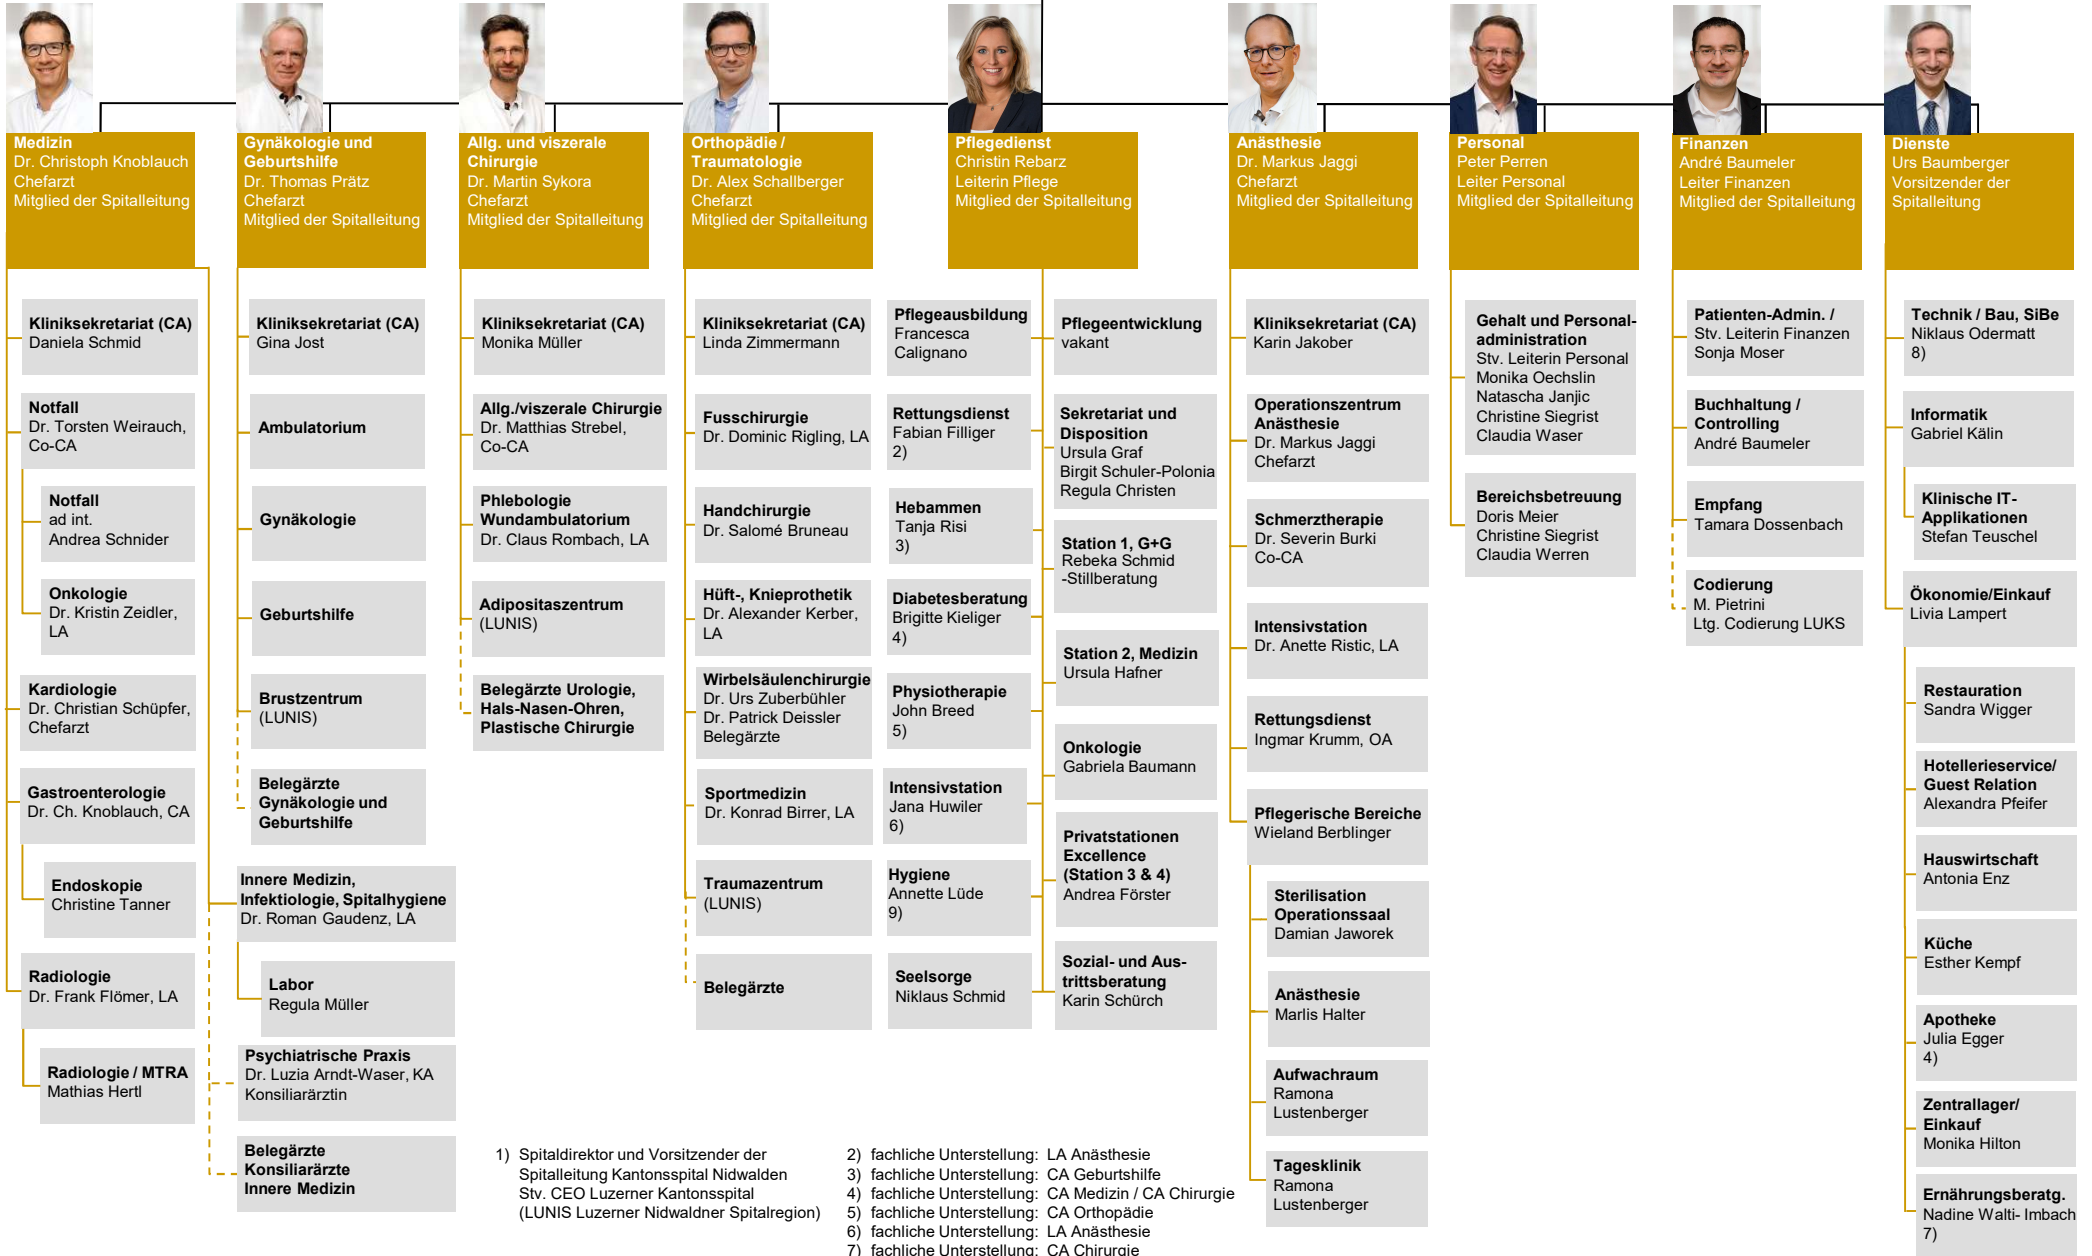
Medizin
Dr. Christoph Knoblauch
Chefarzt
Mitglied der Spitalleitung

Kliniksekretariat (CA)
Daniela Schmid

Notfall
Dr. Torsten Weirauch, Co-CA

Notfall
ad int.
Andrea Schnider

Onkologie
Dr. Kristin Zeidler, LA

Kardiologie
Dr. Christian Schüpfer, Chefarzt

Gastroenterologie
Dr. Ch. Knoblauch, CA

Endoskopie
Christine Tanner

Radiologie
Dr. Frank Flömer, LA

Radiologie / MTRA
Mathias Hertl

Gynäkologie und Geburtshilfe
Dr. Thomas Prätz
Chefarzt
Mitglied der Spitalleitung

Kliniksekretariat (CA)
Gina Jost

Ambulatorium

Gynäkologie

Geburtshilfe

Brustzentrum
(LUNIS)

Belegärzte Gynäkologie und Geburtshilfe

Innere Medizin, Infektiologie, Spitalhygiene
Dr. Roman Gaudenz, LA

Labor
Regula Müller

Psychiatrische Praxis
Dr. Luzia Arndt-Waser, KA
Konsiliarärztin

Belegärzte Konsiliarärzte Innere Medizin

Allg. und viszerale Chirurgie
Dr. Martin Sykora
Chefarzt
Mitglied der Spitalleitung

Kliniksekretariat (CA)
Monika Müller

Allg./viszerale Chirurgie
Dr. Matthias Strebel, Co-CA

Phlebologie Wundambulatorium
Dr. Claus Rombach, LA

Adipositaszentrum
(LUNIS)

Belegärzte Urologie, Hals-Nasen-Ohren, Plastische Chirurgie

Orthopädie / Traumatologie
Dr. Alex Schallberger
Chefarzt
Mitglied der Spitalleitung

Kliniksekretariat (CA)
Linda Zimmermann

Fusschirurgie
Dr. Dominic Rigling, LA

Handchirurgie
Dr. Salomé Bruneau

Hüft-, Knieprothetik
Dr. Alexander Kerber, LA

Wirbelsäulenchirurgie
Dr. Urs Zuberbühler
Dr. Patrick Deissler
Belegärzte

Sportmedizin
Dr. Konrad Birrer, LA

Traumazentrum
(LUNIS)

Belegärzte

Pflegedienst
Christin Rebarz
Leiterin Pflege
Mitglied der Spitalleitung

Pflegeausbildung
Francesca Calignano

Rettungsdienst
Fabian Filliger
2)

Hebammen
Tanja Risi
3)

Diabetesberatung
Brigitte Kieliger
4)

Physiotherapie
John Breed
5)

Intensivstation
Jana Huwiler
6)

Hygiene
Annette Lüde
9)

Seelsorge
Niklaus Schmid

Pflegeentwicklung
vakant

Sekretariat und Disposition
Ursula Graf
Birgit Schuler-Polonia
Regula Christen

Station 1, G+G
Rebeka Schmid
-Stillberatung

Station 2, Medizin
Ursula Hafner

Onkologie
Gabriela Baumann

Privatstationen Excellence (Station 3 & 4)
Andrea Förster

Sozial- und Austrittsberatung
Karin Schürch

Anästhesie
Dr. Markus Jaggi
Chefarzt
Mitglied der Spitalleitung

Kliniksekretariat (CA)
Karin Jakober

Operationszentrum Anästhesie
Dr. Markus Jaggi
Chefarzt

Schmerztherapie
Dr. Severin Burki
Co-CA

Intensivstation
Dr. Anette Ristic, LA

Rettungsdienst
Ingmar Krumm, OA

Pflegerische Bereiche
Wieland Berblinger

Sterilisation Operationssaal
Damian Jaworek

Anästhesie
Marlis Halter

Aufwachraum
Ramona Lustenberger

Tagesklinik
Ramona Lustenberger

Personal
Peter Perren
Leiter Personal
Mitglied der Spitalleitung

Gehalt und Personaladministration
Stv. Leiterin Personal
Monika Oechslin
Natascha Janjic
Christine Siegrist
Claudia Waser

Bereichsbetreuung
Doris Meier
Christine Siegrist
Claudia Werren

Finanzen
André Baumeler
Leiter Finanzen
Mitglied der Spitalleitung

Patienten-Admin. /
Stv. Leiterin Finanzen
Sonja Moser

Buchhaltung / Controlling
André Baumeler

Empfang
Tamara Dossenbach

Codierung
M. Pietrini
Ltg. Codierung LUKS

Dienste
Urs Baumberger
Vorsitzender der Spitalleitung

Technik / Bau, SiBe
Niklaus Odermatt
8)

Informatik
Gabriel Kälin

Klinische IT-Applikationen
Stefan Teuschel

Ökonomie/Einkauf
Livia Lampert

Restauration
Sandra Wigger

Hotellerieservice/ Guest Relation
Alexandra Pfeifer

Hauswirtschaft
Antonia Enz

Küche
Esther Kempf

Apotheke
Julia Egger
4)

Zentrallager/ Einkauf
Monika Hilton

Ernährungsberatg.
Nadine Walti- Imbach
7)

1) Spitaldirektor und Vorsitzender der Spitalleitung Kantonsspital Nidwalden
Stv. CEO Luzerner Kantonsspital
(LUNIS Luzerner Nidwaldner Spitalregion)

2) fachliche Unterstellung: LA Anästhesie
3) fachliche Unterstellung: CA Geburtshilfe
4) fachliche Unterstellung: CA Medizin / CA Chirurgie
5) fachliche Unterstellung: CA Orthopädie
6) fachliche Unterstellung: LA Anästhesie
7) fachliche Unterstellung: CA Chirurgie